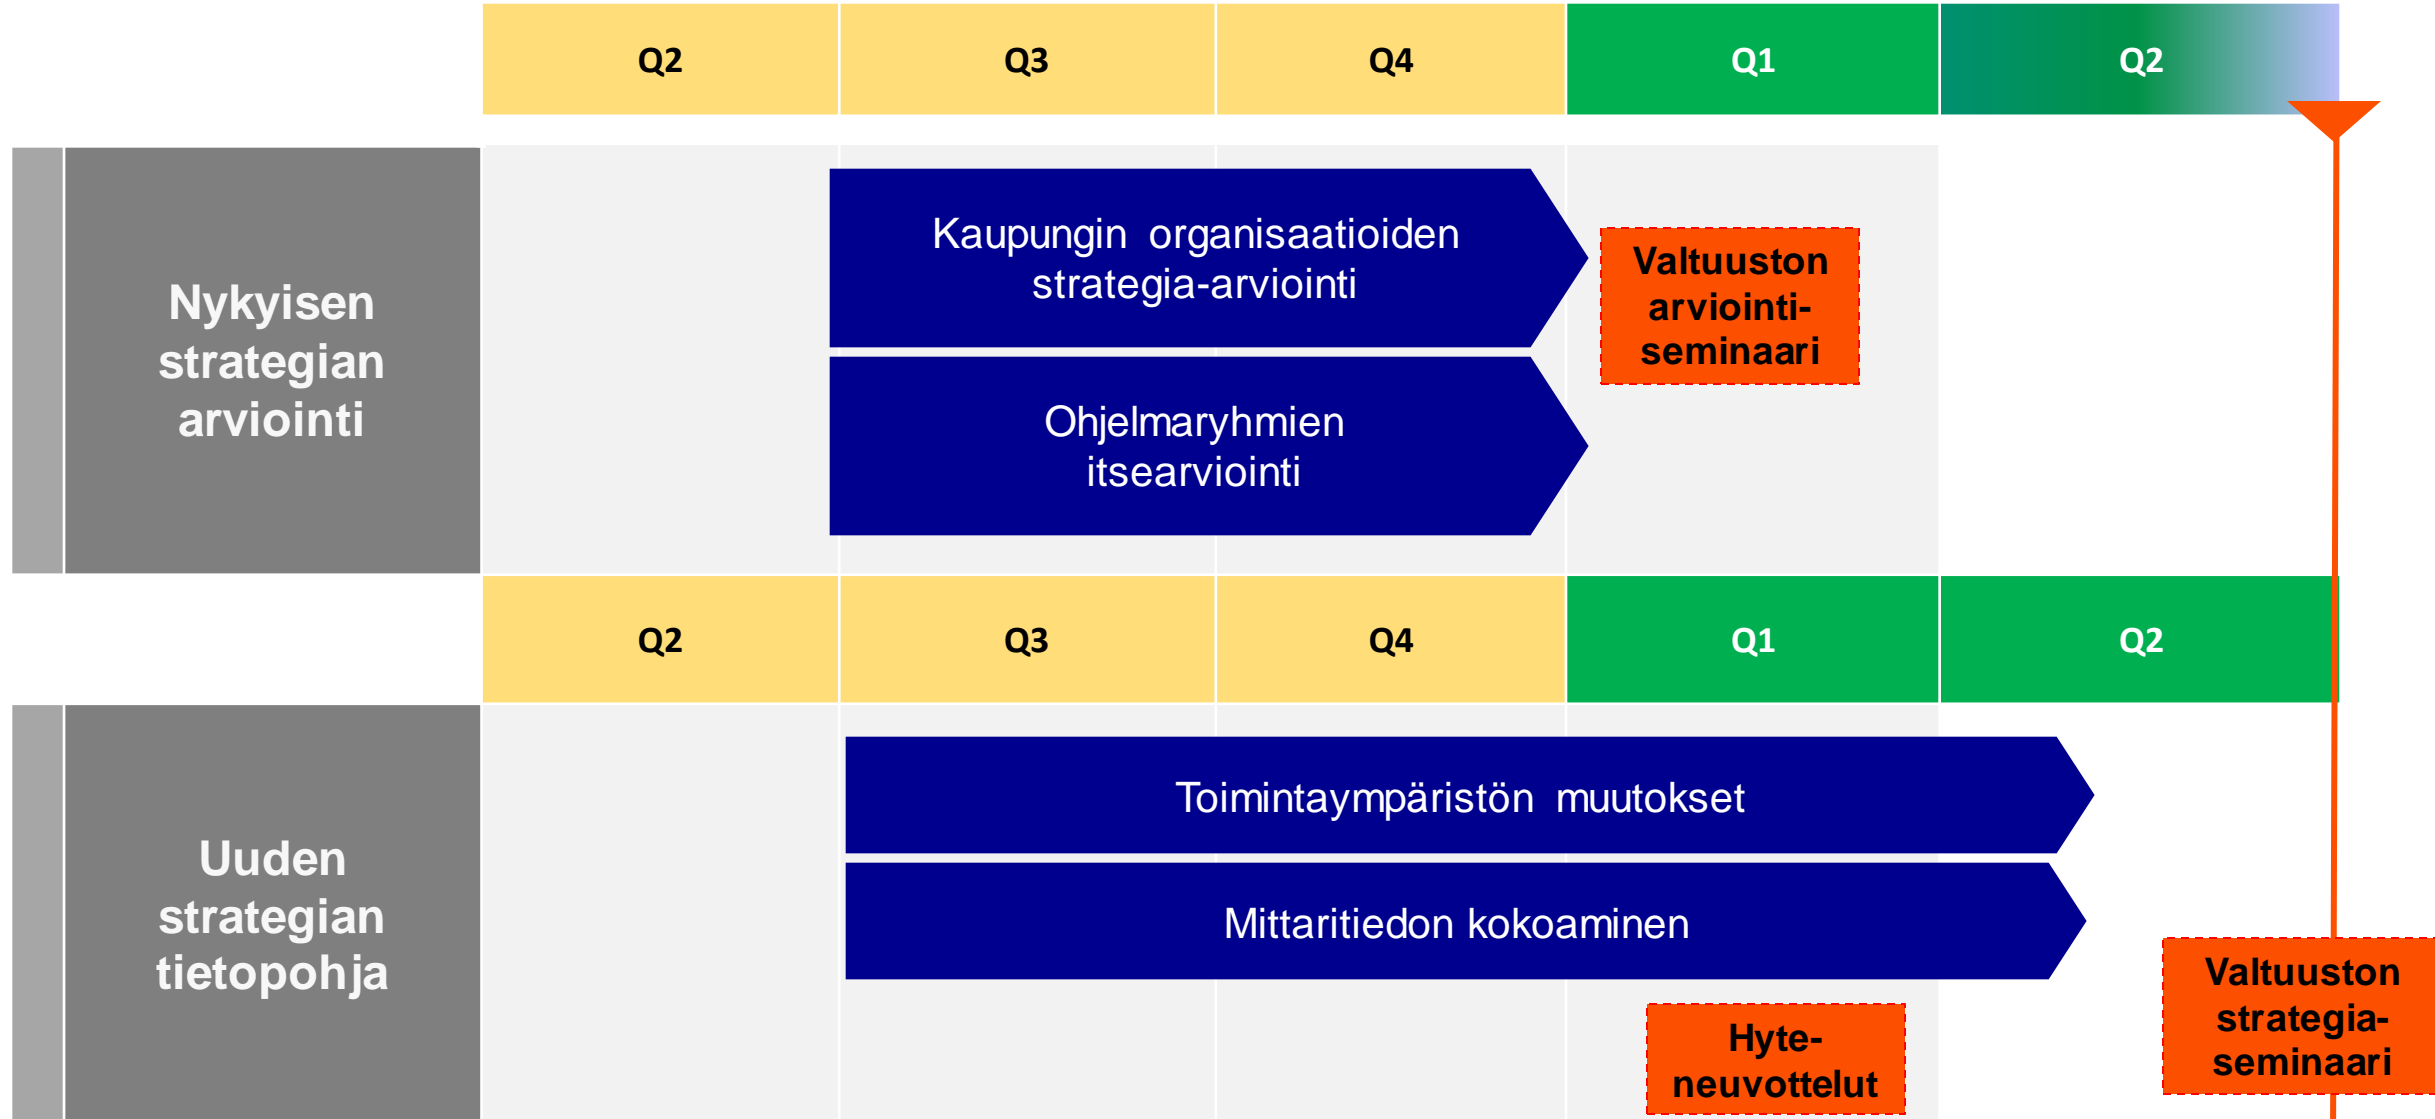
Q2 Q3 Q4 Q1 Q2

Nykyisen strategian arviointi

Kaupungin organisaatioiden strategia-arviointi

Ohjelmaryhmien itsearviointi

Valtuuston arviointi-seminaari

Q2 Q3 Q4 Q1 Q2

Uuden strategian tietopohja

Toimintaympäristön muutokset

Mittaritiedon kokoaminen

Hyte-neuvottelut

Valtuuston strategia-seminaari